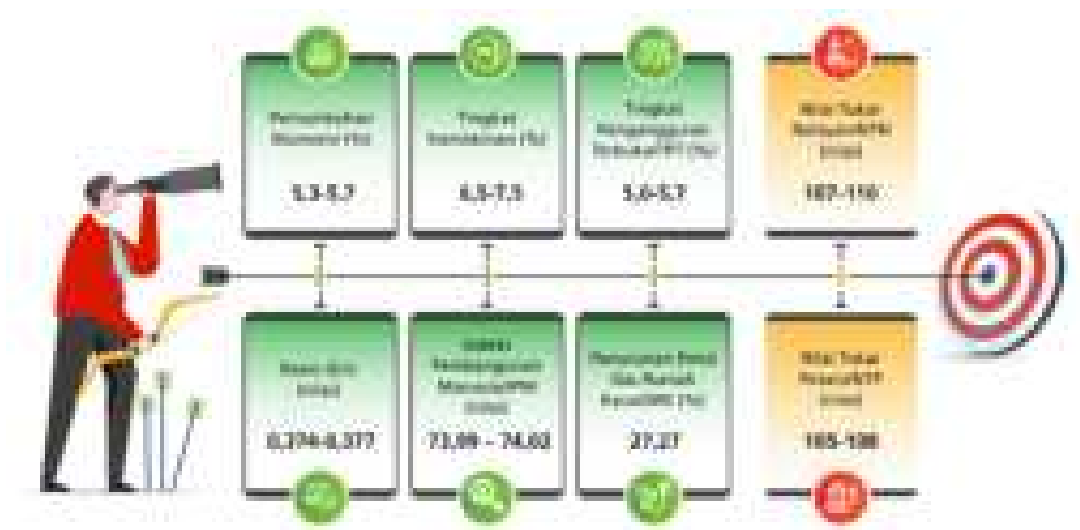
Pertumbuhan Ekonomi (%)

5,3-5,7

Tingkat Kemiskinan (%)

6,5-7,5

Tingkat Pengangguran Terbuka/TPT (%)

5,0-5,7

Nilai Tukar Petani/NTP (rasio)

107-110

Rasio Gini (nilai)

0,374-0,377

Indeks Pembangunan Manusia/IPM (nilai)

73,09 – 74,02

Penurunan Emisi Gas Rumah Kaca/GRK (%)

27,27

Nilai Tukar Nelayan/NTN (rasio)

105-108